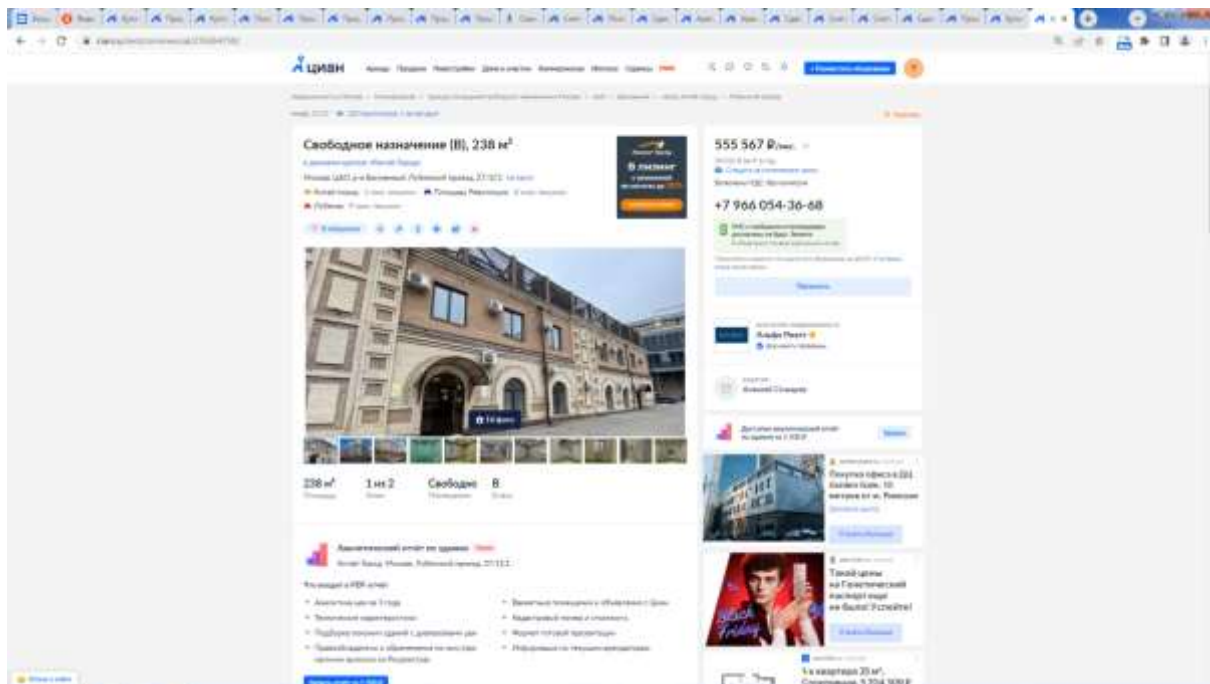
циан

Свободное назначение (В), 238 м²

В лизинг

555 567 ₽/мес.

+7 966 054-36-68

Показать

Альфа Пеинт

238 м²

1 из 2

Свободно

В

Аналитический отчёт по зданию

Покупка офиса в ЦАО

Такие цены на Гидрогелевый пластырь еще не было! Успейте!